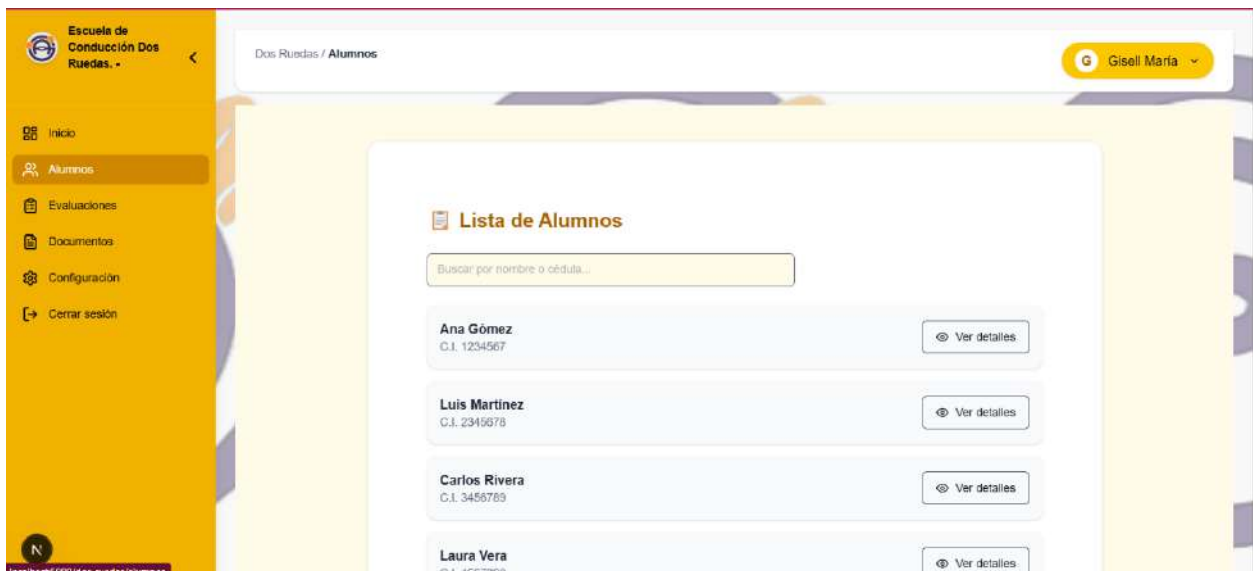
Escuela de Conducción Dos Ruedas. -

Inicio
Alumnos
Evaluaciones
Documentos
Configuración
Cerrar sesión

N

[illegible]

Dos Ruedas / Alumnos

G Gisell María

Lista de Alumnos

Buscar por nombre o cédula...

Ana Gómez
C.I. 1234567
Ver detalles

Luis Martínez
C.I. 2345678
Ver detalles

Carlos Rivera
C.I. 3456789
Ver detalles

Laura Vera
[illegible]
Ver detalles